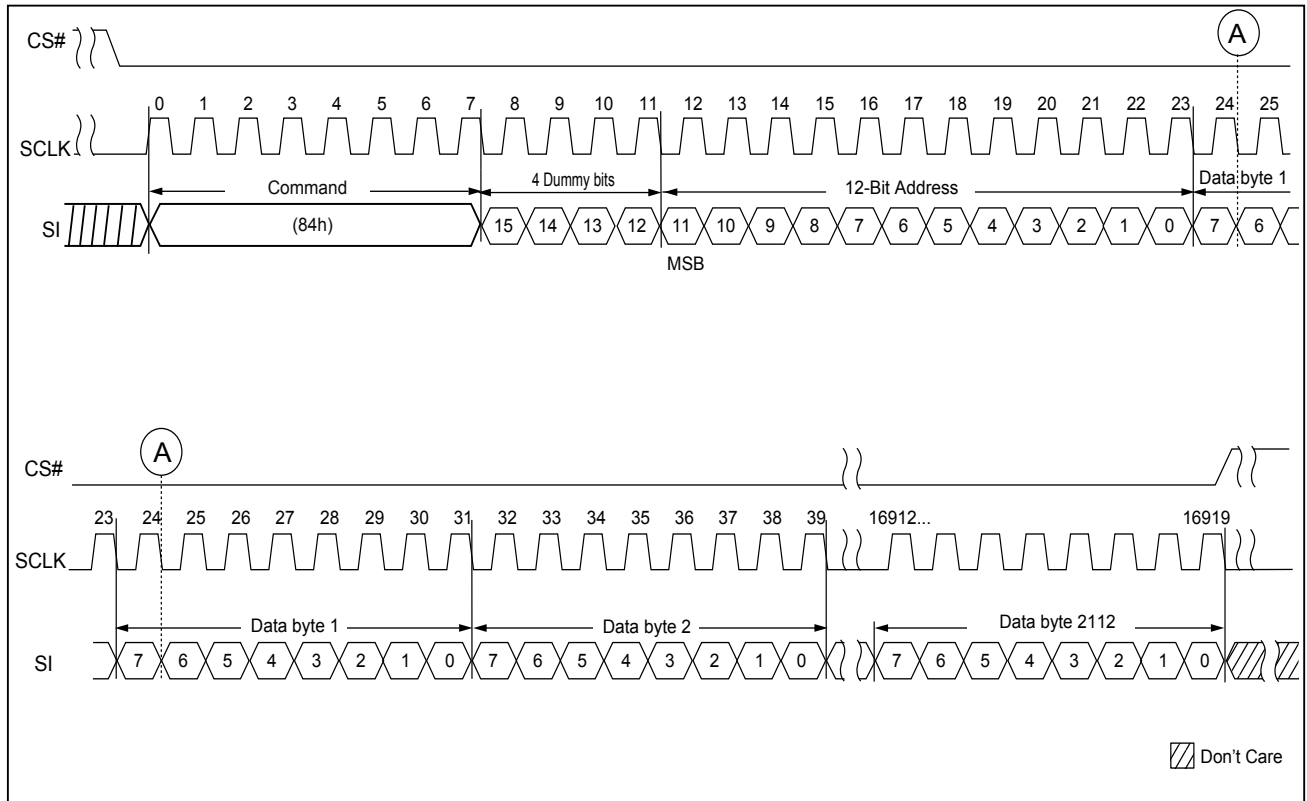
CS#

A

0 1 2 3 4 5 6 7 8 9 10 11 12 13 14 15 16 17 18 19 20 21 22 23 24 25

SCLK

Command

4 Dummy bits

12-Bit Address

Data byte 1

SI

(84h)

15 14 13 12 11 10 9 8 7 6 5 4 3 2 1 0 7 6

MSB

CS#

A

23 24 25 26 27 28 29 30 31 32 33 34 35 36 37 38 39 16912... 16919

SCLK

Data byte 1

Data byte 2

Data byte 2112

SI

7 6 5 4 3 2 1 0 7 6 5 4 3 2 1 0 7 6 5 4 3 2 1 0

Don't Care